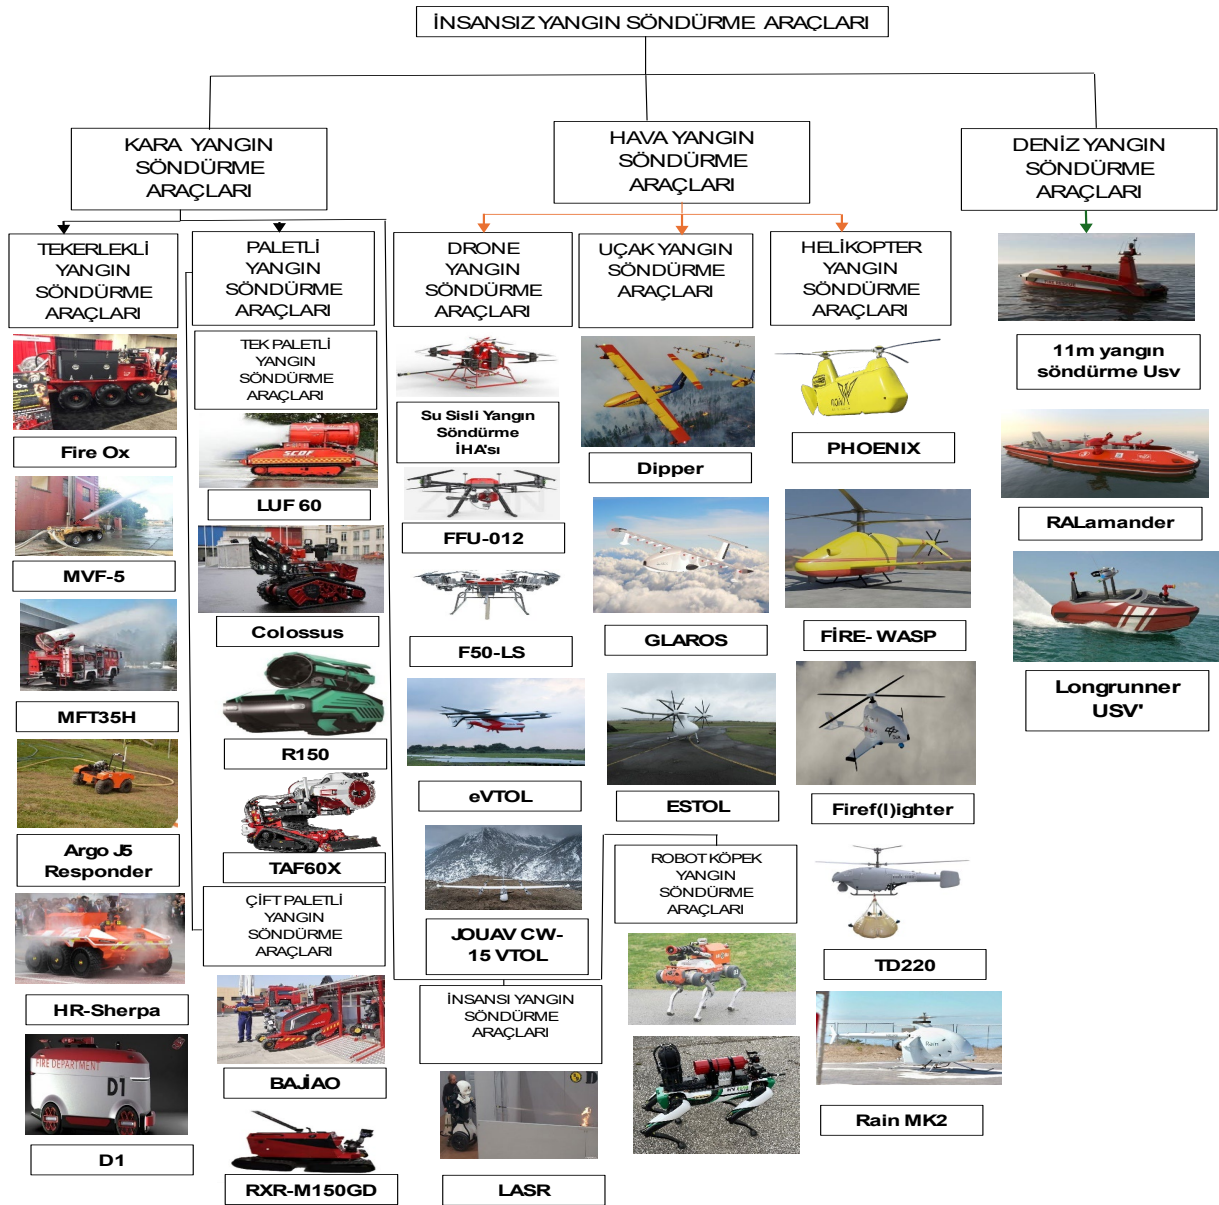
İNSANSIZ YANGIN SÖNDÜRME ARAÇLARI

KARA YANGIN SÖNDÜRME ARAÇLARI

HAVA YANGIN SÖNDÜRME ARAÇLARI

DENİZ YANGIN SÖNDÜRME ARAÇLARI

TEKERLEKLİ YANGIN SÖNDÜRME ARAÇLARI

Fire Ox

MVF-5

MFT35H

Argo J5 Responder

HR-Sherpa

D1

PALETLİ YANGIN SÖNDÜRME ARAÇLARI

TEK PALETLİ YANGIN SÖNDÜRME ARAÇLARI

LUF 60

Colossus

R150

TAF60X

ÇİFT PALETLİ YANGIN SÖNDÜRME ARAÇLARI

BAJİAO

RXR-M150GD

DRONE YANGIN SÖNDÜRME ARAÇLARI

Su Sisli Yangın Söndürme İHA'sı

FFU-012

F50-LS

eVTOL

JOUAV CW-15 VTOL

İNSANSI YANGIN SÖNDÜRME ARAÇLARI

LASR

UÇAK YANGIN SÖNDÜRME ARAÇLARI

Dipper

GLAROS

ESTOL

ROBOT KÖPEK YANGIN SÖNDÜRME ARAÇLARI

HELİKOPTER YANGIN SÖNDÜRME ARAÇLARI

PHOENIX

FİRE- WASP

Firef(l)ighter

TD220

Rain MK2

11m yangın söndürme Usv

RALamander

Longrunner USV'